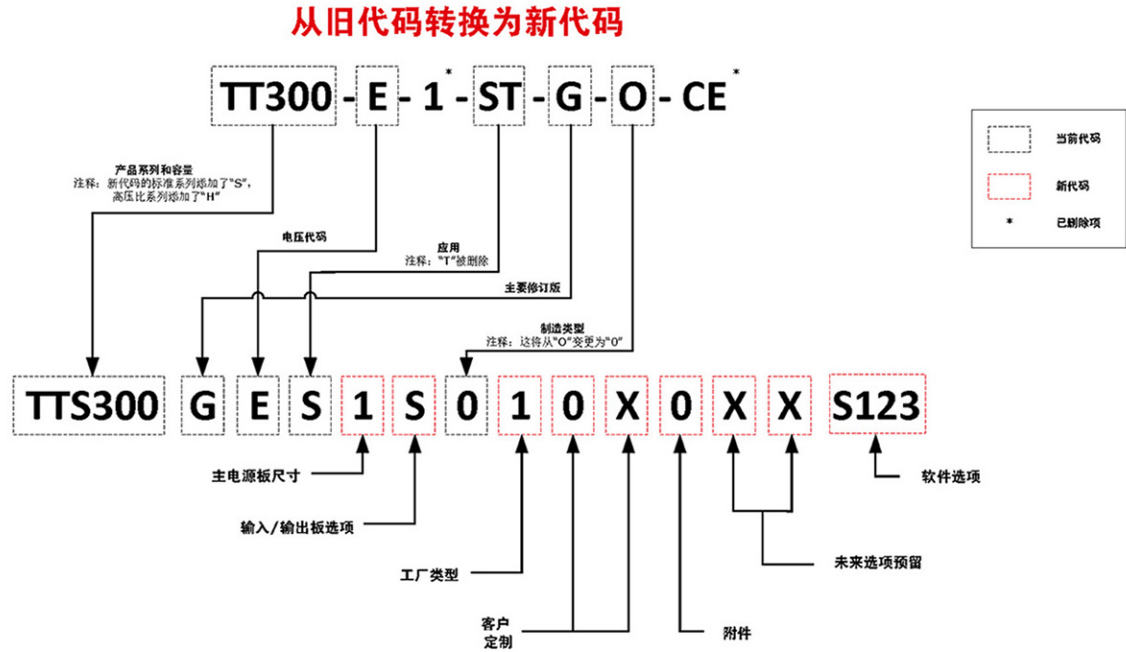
从旧代码转换为新代码

TT300 - E - 1* - ST - G - O - CE*

当前代码
新代码
* 已删除项

产品系列和容量
注释：新代码的标准系列添加了"S"，高压比系列添加了"H"

电压代码

应用
注释："T"被删除

主要修订版

制造类型
注释：这将从"O"变更为"0"

TTS300 G E S 1 S 0 1 0 X 0 X X S123

主电源板尺寸

输入/输出板选项

工厂类型

客户定制

附件

未来选项预留

软件选项